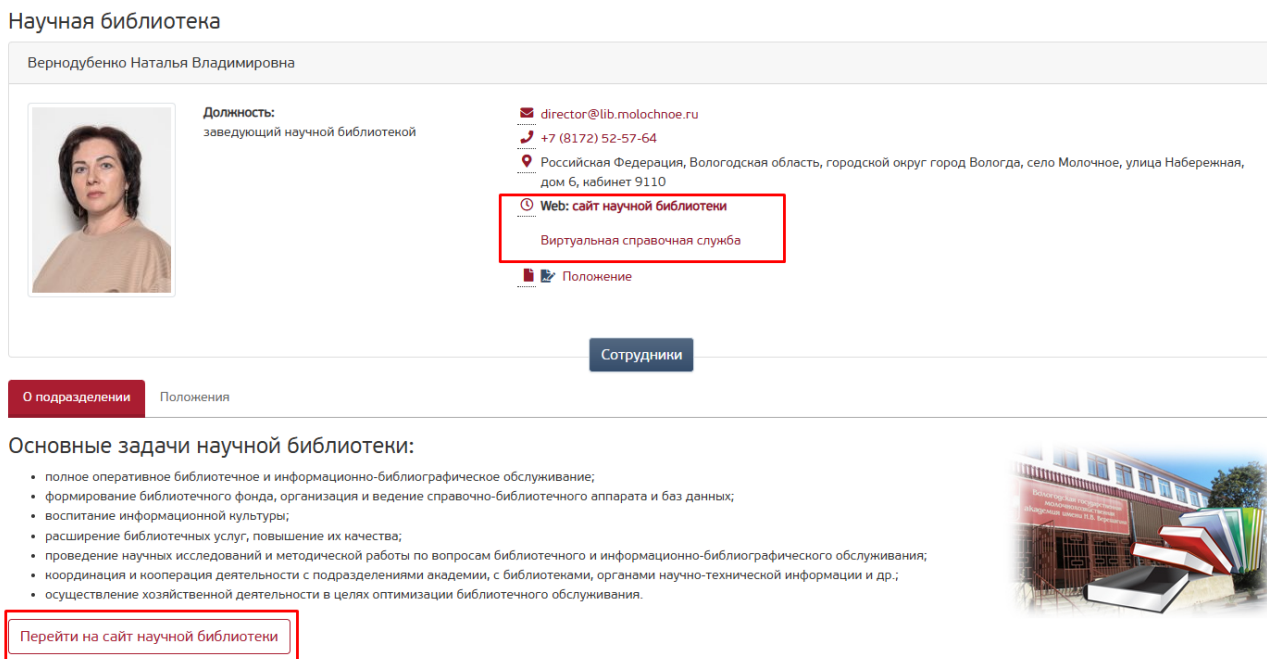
Научная библиотека

Вернодубенко Наталья Владимировна

Должность:
заведующий научной библиотекой

director@lib.molochnoe.ru
+7 (8172) 52-57-64
Российская Федерация, Вологодская область, городской округ город Вологда, село Молочное, улица Набережная, дом 6, кабинет 9110
Web: сайт научной библиотеки
Виртуальная справочная служба
Положение

Сотрудники

О подразделении
Положения

Основные задачи научной библиотеки:

- полное оперативное библиотечное и информационно-библиографическое обслуживание;
- формирование библиотечного фонда, организация и ведение справочно-библиотечного аппарата и баз данных;
- воспитание информационной культуры;
- расширение библиотечных услуг, повышение их качества;
- проведение научных исследований и методической работы по вопросам библиотечного и информационно-библиографического обслуживания;
- координация и кооперация деятельности с подразделениями академии, с библиотеками, органами научно-технической информации и др.;
- осуществление хозяйственной деятельности в целях оптимизации библиотечного обслуживания.

Перейти на сайт научной библиотеки